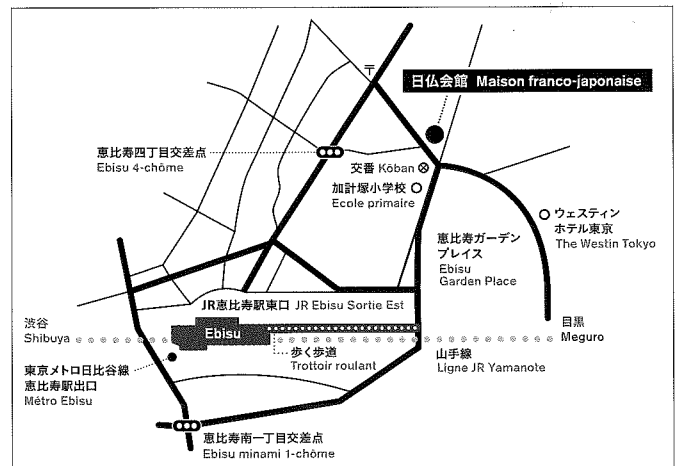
日仏会館 Maison franco-japonaise

〒

恵比寿四丁目交差点
Ebisu 4-chôme

交番 Kôban

加計塚小学校
Ecole primaire

ウェスティン
ホテル東京
The Westin Tokyo

恵比寿ガーデン
プレイス
Ebisu
Garden Place

JR恵比寿駅東口 JR Ebisu Sortie Est

渋谷
Shibuya

Ebisu

目黒
Meguro

歩く歩道
Trottoir roulant

山手線
Ligne JR Yamanote

東京メトロ日比谷線
恵比寿駅出口
Métro Ebisu

恵比寿南一丁目交差点
Ebisu minami 1-chôme